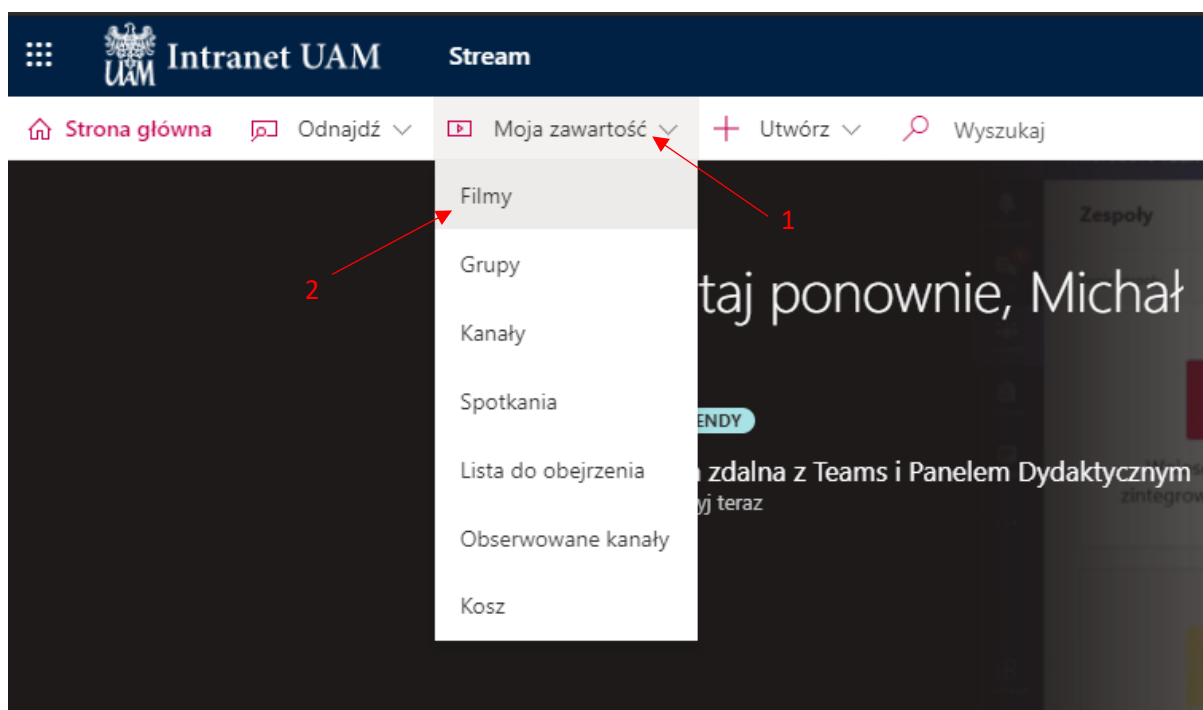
UAM Intranet UAM Stream

Strona główna Odnajdź Moja zawartość Utwórz Wyszukaj

Filmy
Grupy
Kanały
Spotkania
Lista do obejrzenia
Obserwowane kanały
Kosz

1
2

taj ponownie, Michał

ENDY

zdalna z Teams i Panelem Dydaktycznym

yj teraz

Zespoły

zintegrow